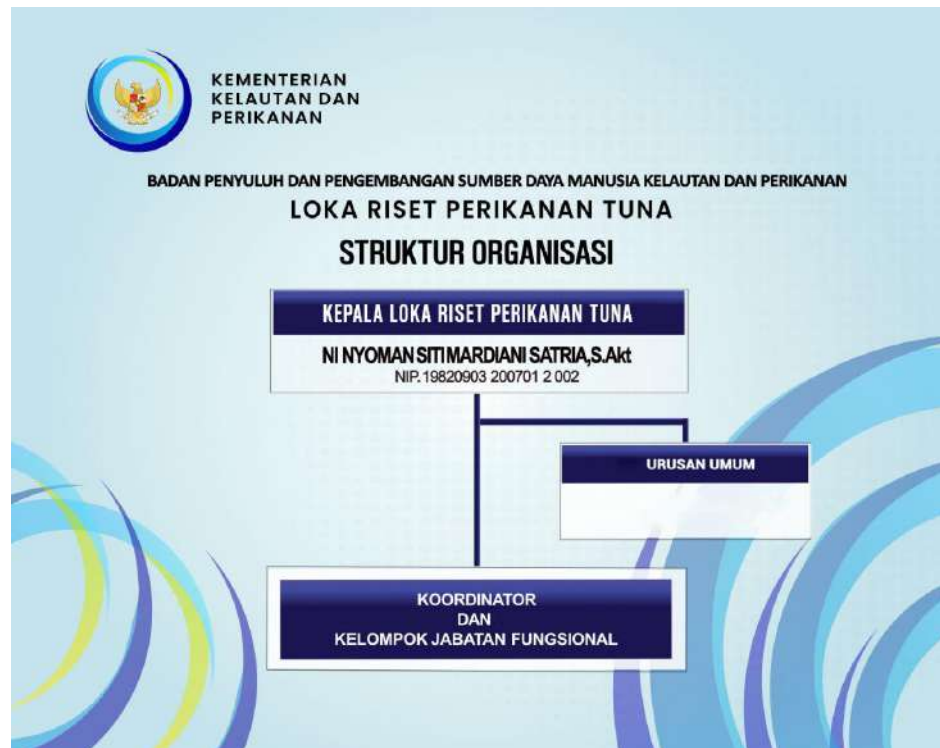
KEMENTERIAN
KELAUTAN DAN
PERIKANAN

BADAN PENYULUH DAN PENGEMBANGAN SUMBER DAYA MANUSIA KELAUTAN DAN PERIKANAN
LOKA RISET PERIKANAN TUNA
STRUKTUR ORGANISASI

KEPALA LOKA RISET PERIKANAN TUNA
NI NYOMAN SITI MARDIANI SATRIA,S.Akt
NIP.19820903 200701 2 002

URUSAN UMUM

KOORDINATOR
DAN
KELOMPOK JABATAN FUNGSIONAL